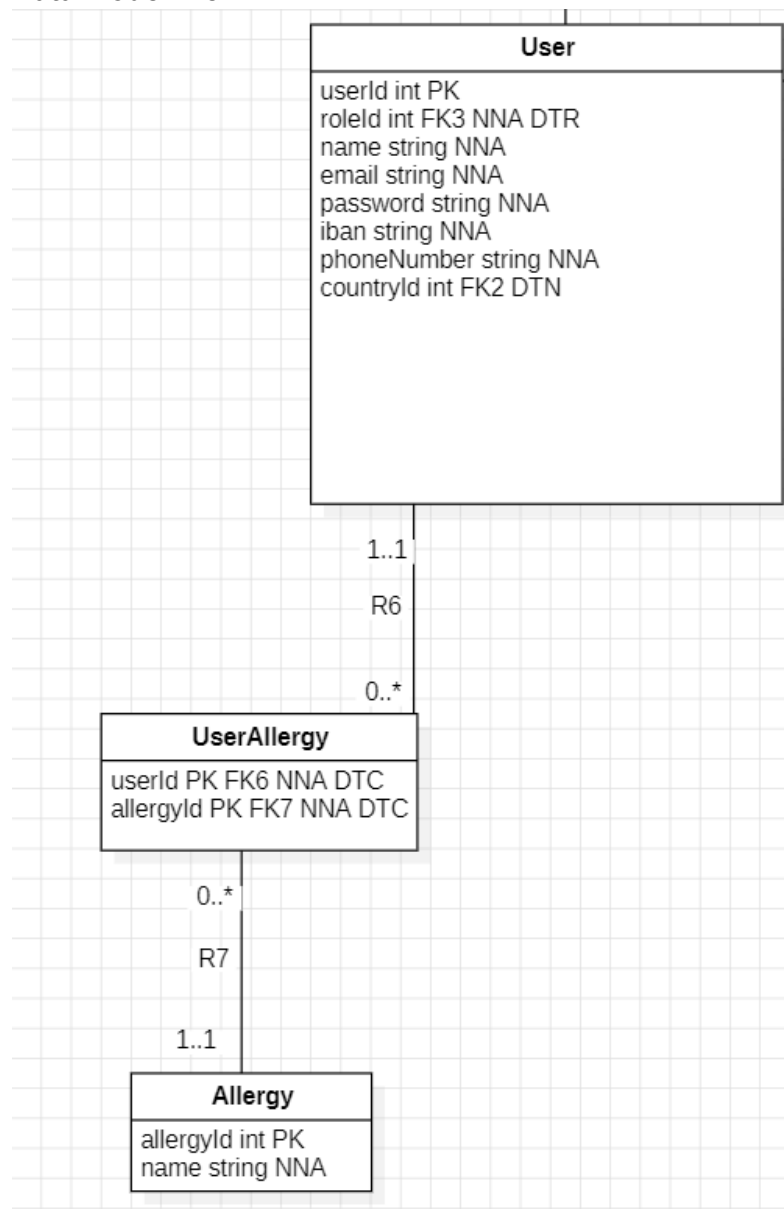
User

userId int PK
roleId int FK3 NNA DTR
name string NNA
email string NNA
password string NNA
iban string NNA
phoneNumber string NNA
countryId int FK2 DTN

1..1

R6

0..*

UserAllergy

userId PK FK6 NNA DTC
allergyId PK FK7 NNA DTC

0..*

R7

1..1

Allergy

allergyId int PK
name string NNA